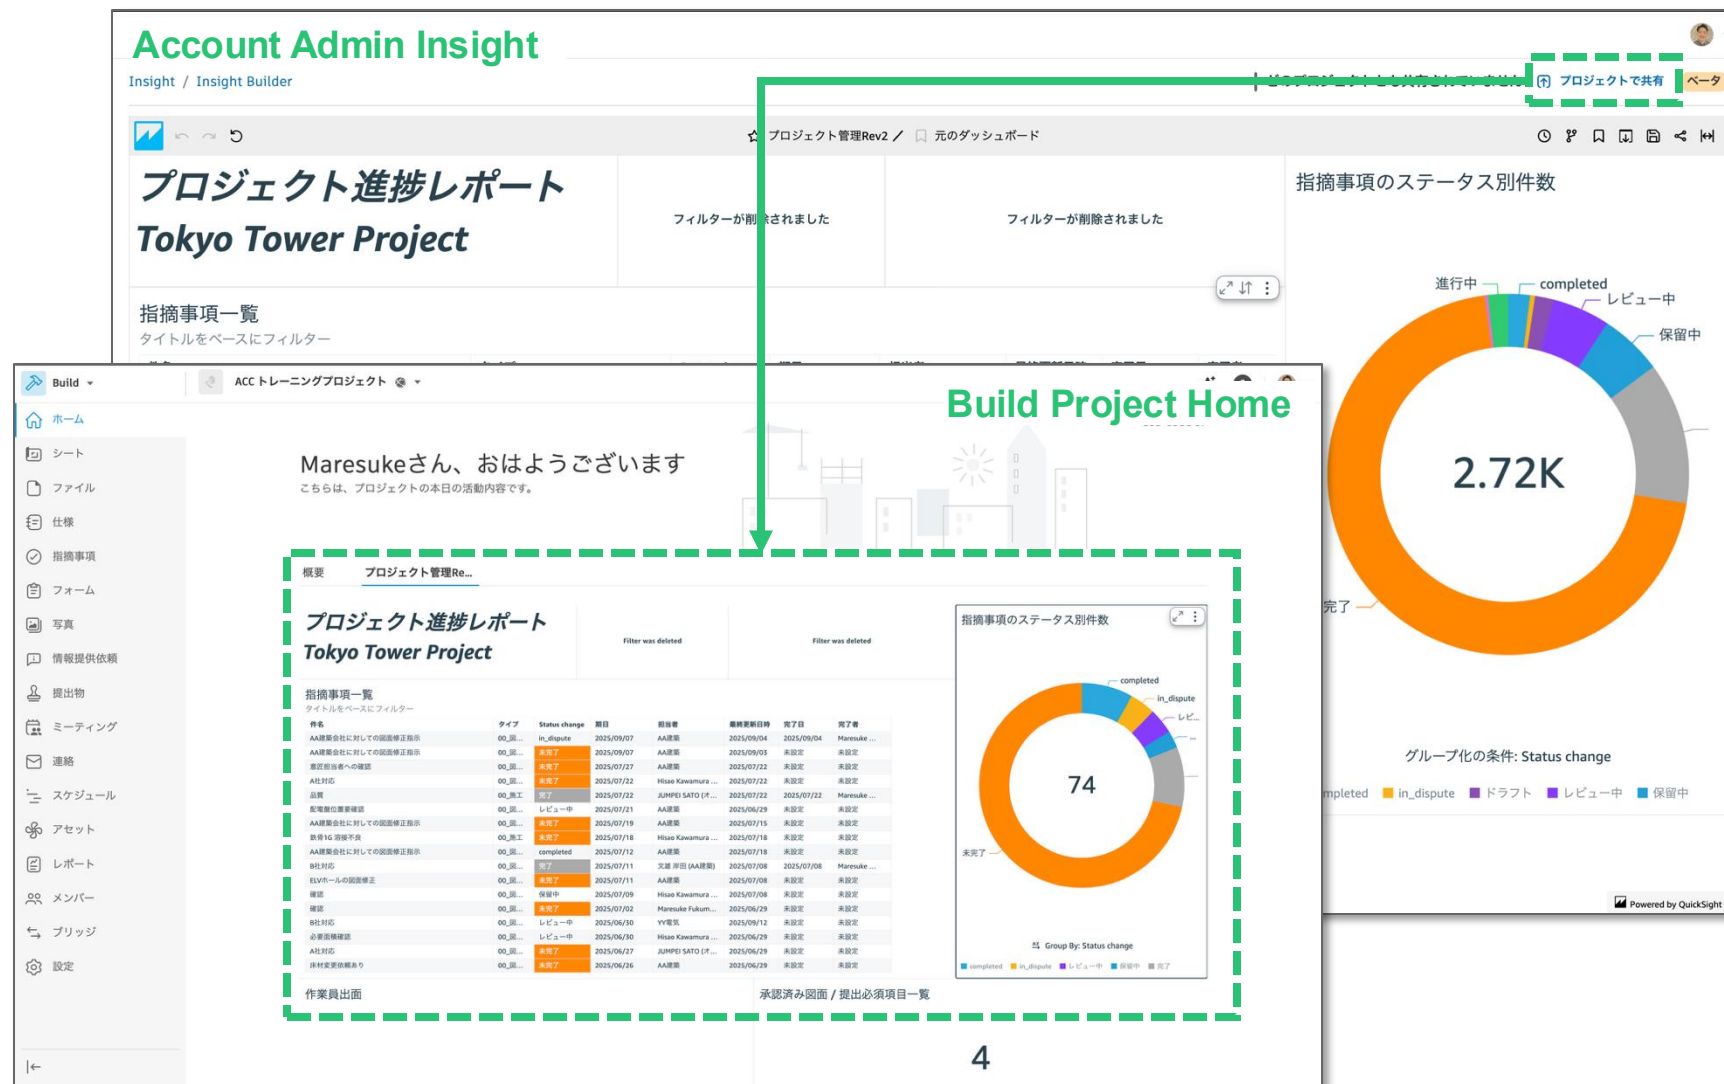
Account Admin Insight

Insight / Insight Builder

このプロジェクトとも共有されていません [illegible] プロジェクトで共有 ベータ

プロジェクト管理Rev2 / 元のダッシュボード

プロジェクト進捗レポート
Tokyo Tower Project

フィルターが削除されました

フィルターが削除されました

指摘事項のステータス別件数

進行中
completed
レビュー中
保留中
2.72K
完了

指摘事項一覧
タイトルをベースにフィルター

グループ化の条件: Status change

completed in_dispute ドラフト レビュー中 保留中

Powered by QuickSight

Build
ACC トレーニングプロジェクト

ホーム
シート
ファイル
仕様
指摘事項
フォーム
写真
情報提供依頼
提出物
ミーティング
連絡
スケジュール
アセット
レポート
メンバー
ブリッジ
設定

Build Project Home

Maresukeさん、おはようございます
こちらは、プロジェクトの本日の活動内容です。

概要 プロジェクト管理Re...

プロジェクト進捗レポート
Tokyo Tower Project

Filter was deleted
Filter was deleted

指摘事項一覧
タイトルをベースにフィルター

指摘事項のステータス別件数
completed
in_dispute
レビ...
74
未完了

Group By: Status change

completed in_dispute レビュー中 保留中 完了

作業員出面
承認済み図面 / 提出必須項目一覧
4